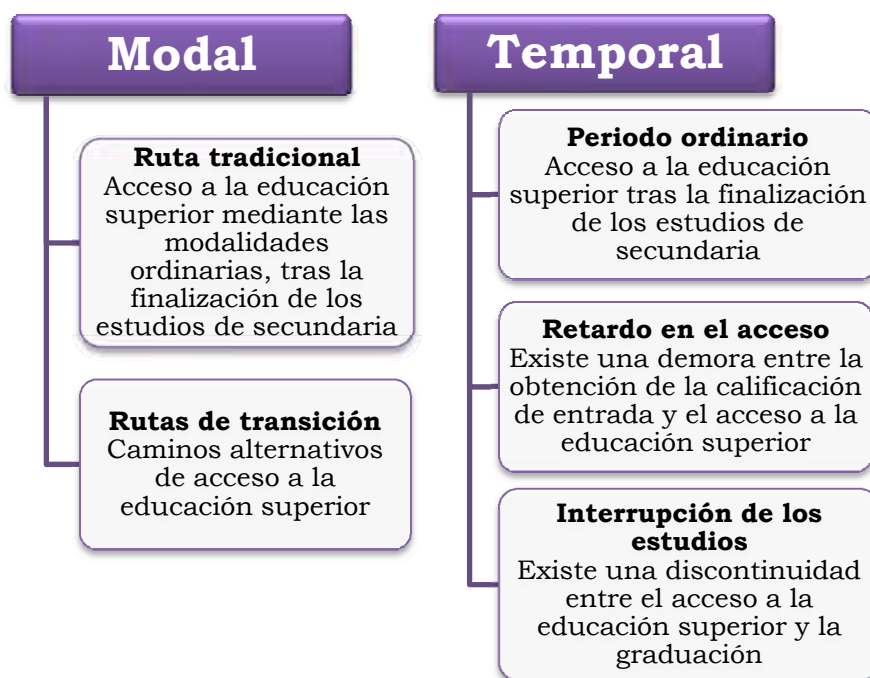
Modal

Ruta tradicional
Acceso a la educación superior mediante las modalidades ordinarias, tras la finalización de los estudios de secundaria

Rutas de transición
Caminos alternativos de acceso a la educación superior

Temporal

Periodo ordinario
Acceso a la educación superior tras la finalización de los estudios de secundaria

Retardo en el acceso
Existe una demora entre la obtención de la calificación de entrada y el acceso a la educación superior

Interrupción de los estudios
Existe una discontinuidad entre el acceso a la educación superior y la graduación